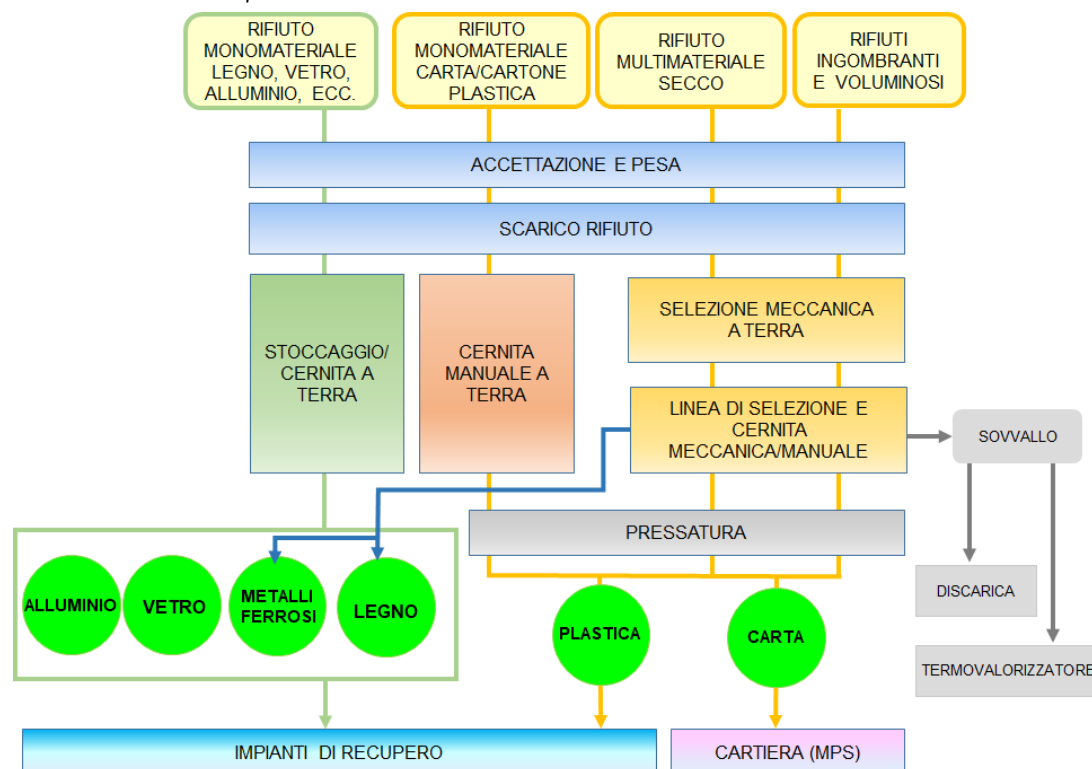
RIFIUTO MONOMATERIALE LEGNO, VETRO, ALLUMINIO, ECC.

RIFIUTO MONOMATERIALE CARTA/CARTONE PLASTICA

RIFIUTO MULTIMATERIALE SECCO

RIFIUTI INGOMBRANTI E VOLUMINOSI

ACCETTAZIONE E PESA

SCARICO RIFIUTO

STOCCAGGIO/ CERNITA A TERRA

CERNITA MANUALE A TERRA

SELEZIONE MECCANICA A TERRA

LINEA DI SELEZIONE E CERNITA MECCANICA/MANUALE

SOVVALLO

PRESSATURA

DISCARICA

TERMOVALORIZZATORE

ALLUMINIO

VETRO

METALLI FERROSI

LEGNO

PLASTICA

CARTA

IMPIANTI DI RECUPERO

CARTIERA (MPS)